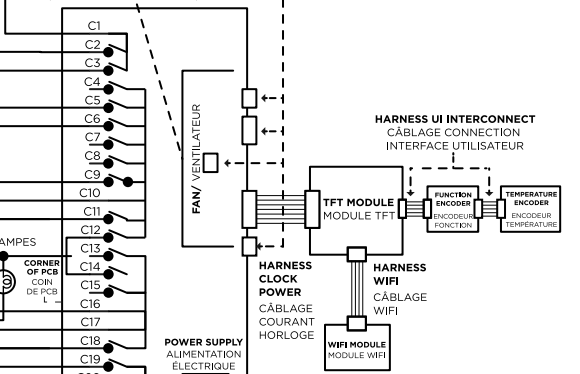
C1
C2
C3
C4
C5
C6
C7
C8
C9
C10
C11
C12
C13
C14
C15
C16
C17
C18
C19

AMPES

CORNER OF PCB
COIN DE PCB
L

FAN/ VENTILATEUR

HARNESS UI INTERCONNECT
CÂBLAGE CONNECTION INTERFACE UTILISATEUR

TFT MODULE
MODULE TFT

FUNCTION ENCODER
ENCODEUR FONCTION

TEMPERATURE ENCODER
ENCODEUR TEMPÉRATURE

HARNESS CLOCK POWER
CÂBLAGE COURANT HORLOGE

HARNESS WIFI
CÂBLAGE WIFI

WIFI MODULE
MODULE WIFI

POWER SUPPLY
ALIMENTATION ÉLECTRIQUE